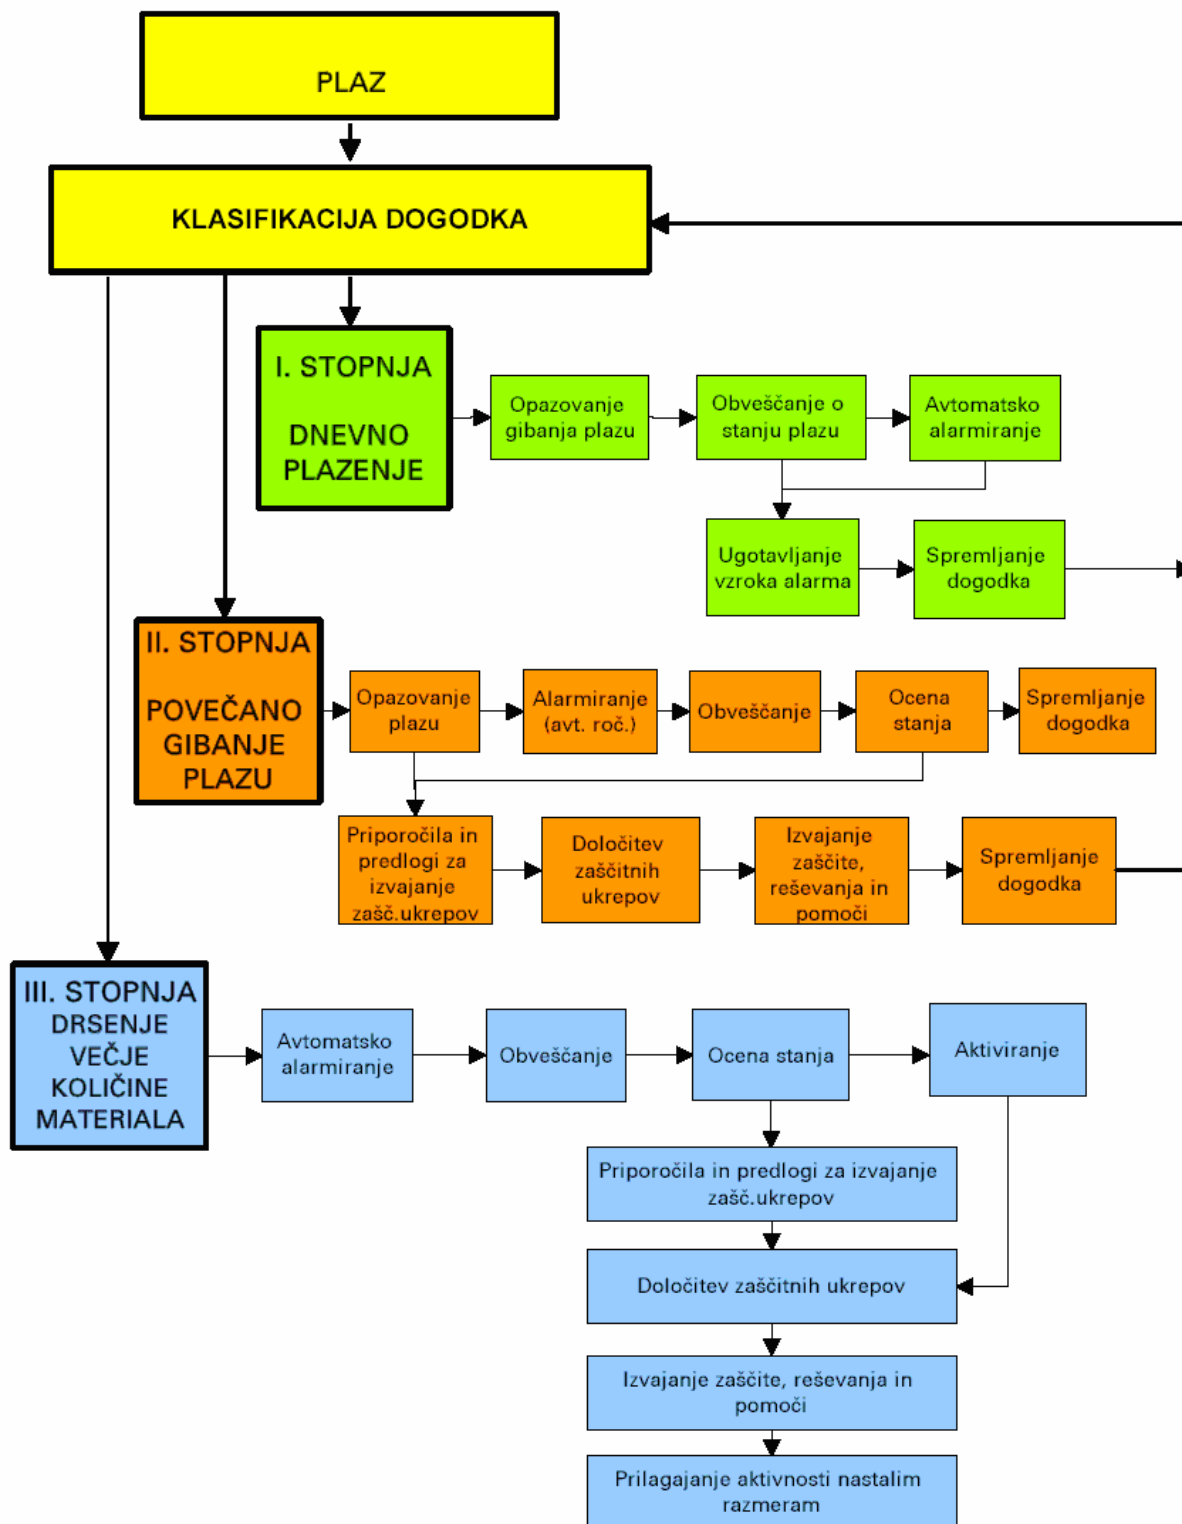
PLAZ

KLASIFIKACIJA DOGODKA

I. STOPNJA

DNEVNO PLAZENJE

Opazovanje gibanja plazu

Obveščanje o stanju plazu

Avtomatsko alarmiranje

Ugotavljanje vzroka alarma

Spremljanje dogodka

II. STOPNJA

POVEČANO GIBANJE PLAZU

Opazovanje plazu

Alarmiranje (avt. roč.)

Obveščanje

Ocena stanja

Spremljanje dogodka

Priporočila in predlogi za izvajanje zašč.ukrepov

Določitev zaščitnih ukrepov

Izvajanje zaščite, reševanja in pomoči

Spremljanje dogodka

III. STOPNJA DRSENJE VEČJE KOLIČINE MATERIALA

Avtomatsko alarmiranje

Obveščanje

Ocena stanja

Aktiviranje

Priporočila in predlogi za izvajanje zašč.ukrepov

Določitev zaščitnih ukrepov

Izvajanje zaščite, reševanja in pomoči

Prilagajanje aktivnosti nastalim razmeram